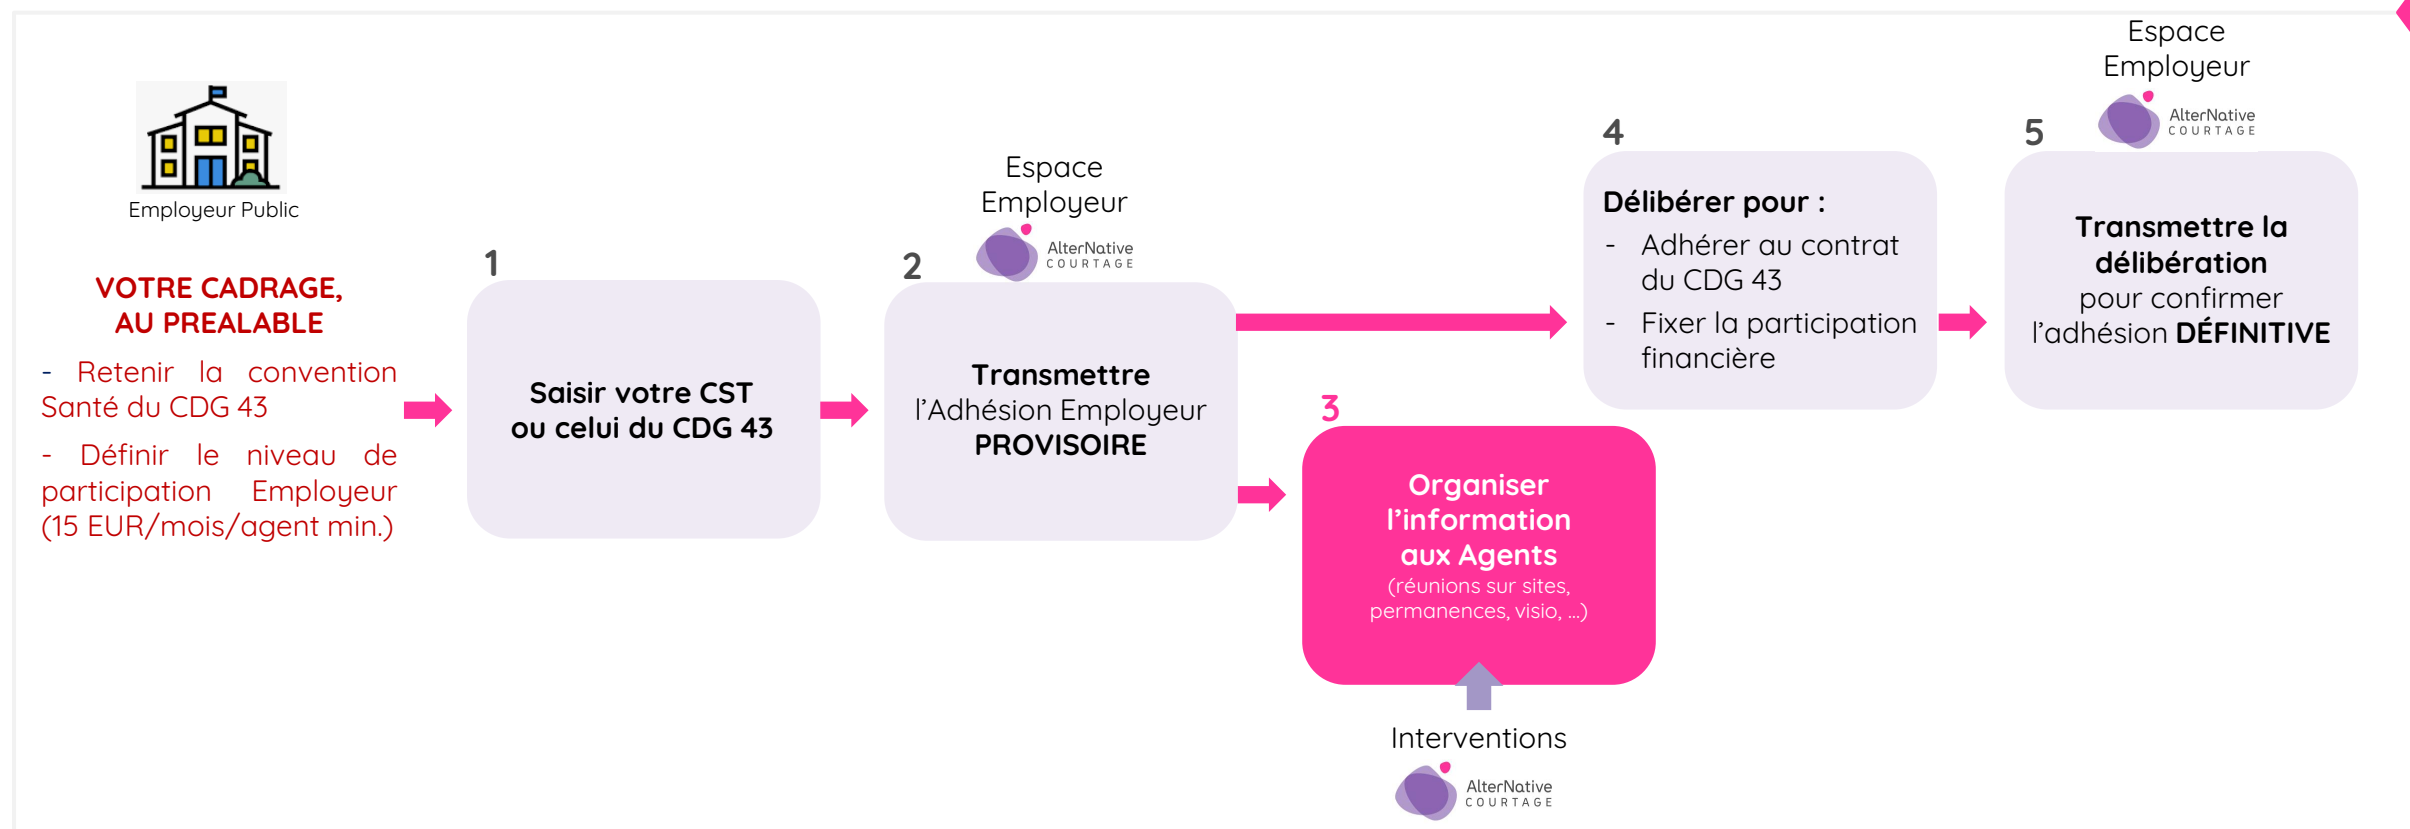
Employeur Public

VOTRE CADRAGE, AU PREALABLE

- Retenir la convention Santé du CDG 43

- Définir le niveau de participation Employeur (15 EUR/mois/agent min.)

1

Saisir votre CST ou celui du CDG 43

Espace Employeur

AlterNative COURTAGE

2

Transmettre l'Adhésion Employeur PROVISOIRE

3

Organiser l'information aux Agents
(réunions sur sites, permanences, visio, ...)

Interventions

AlterNative COURTAGE

4

Délibérer pour :
- Adhérer au contrat du CDG 43
- Fixer la participation financière

Espace Employeur

AlterNative COURTAGE

5

Transmettre la délibération pour confirmer l'adhésion DÉFINITIVE